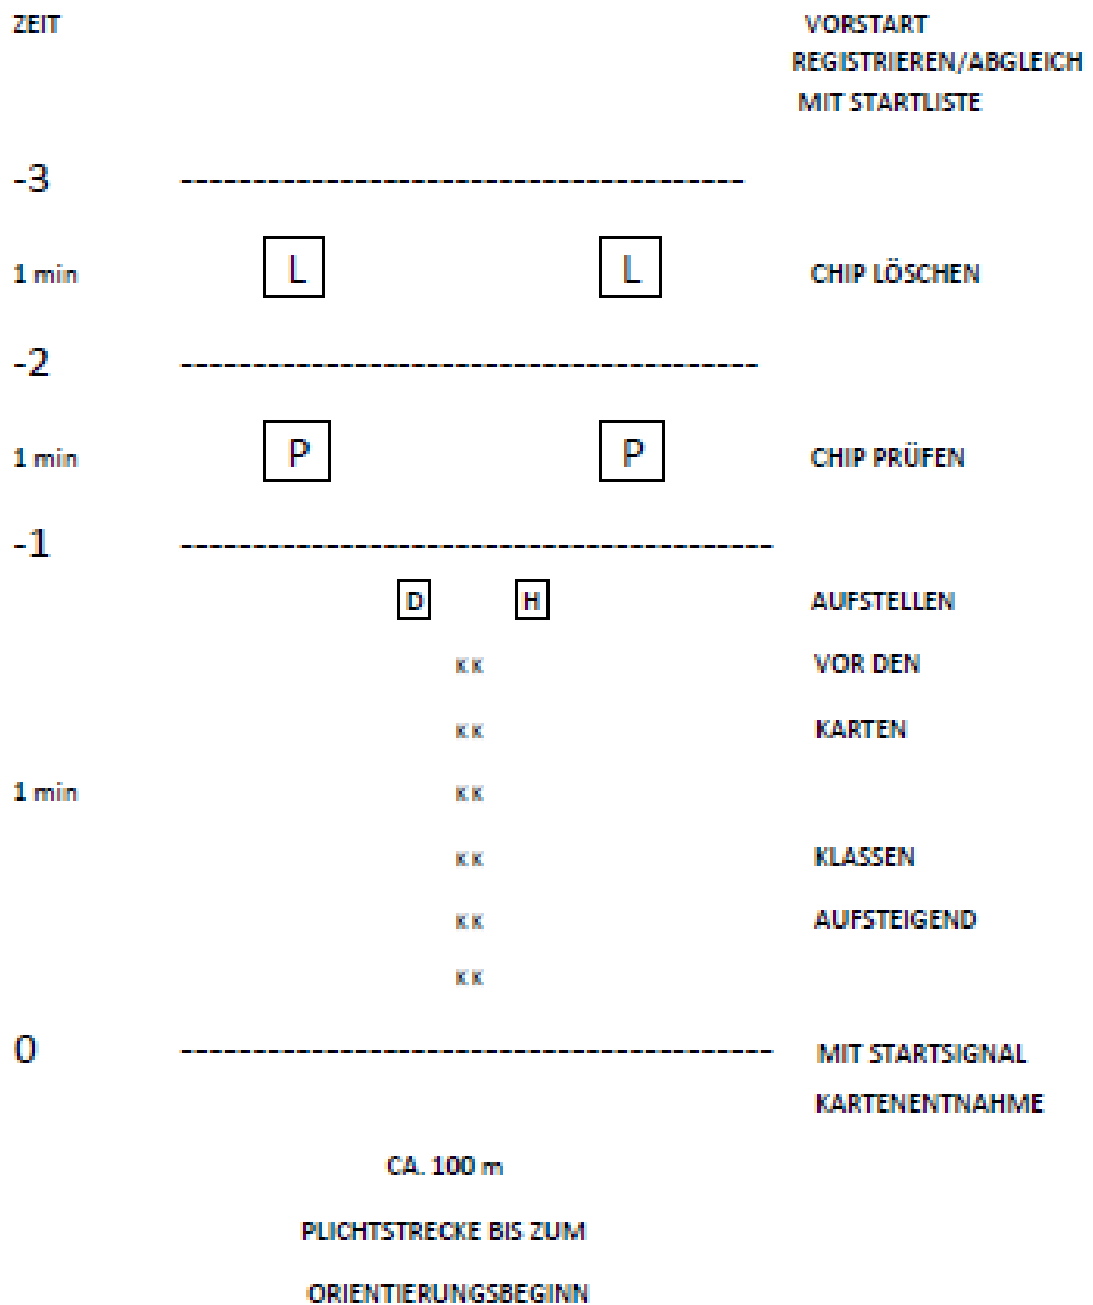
ZEIT

VORSTART
REGISTRIEREN/ABGLEICH
MIT STARTLISTE

-3 ------------------------------------------

1 min L L CHIP LÖSCHEN

-2 ------------------------------------------

1 min P P CHIP PRÜFEN

-1 ------------------------------------------

D H AUFSTELLEN

K K VOR DEN

K K KARTEN

1 min K K

K K KLASSEN

K K AUFSTEIGEND

K K

0 ------------------------------------------ MIT STARTSIGNAL
KARTENENTNAHME

CA. 100 m

PLICHTSTRECKE BIS ZUM

ORIENTIERUNGSBEGINN